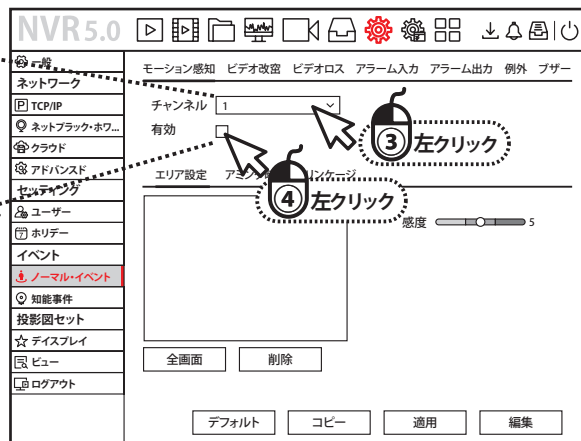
NVR5.0

一般
ネットワーク
TCP/IP
ネットブラック･ホワ...
クラウド
アドバンスド
セッティング
ユーザー
ホリデー
イベント
ノーマル･イベント
知能事件
投影図セット
ディスプレイ
ビュー
ログアウト

モーション感知　ビデオ改竄　ビデオロス　アラーム入力　アラーム出力　例外　ブザー

チャンネル　1

有効

③ 左クリック

エリア設定　アラーム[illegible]　リンケージ

④ 左クリック

感度　5

全画面　削除

デフォルト　コピー　適用　編集